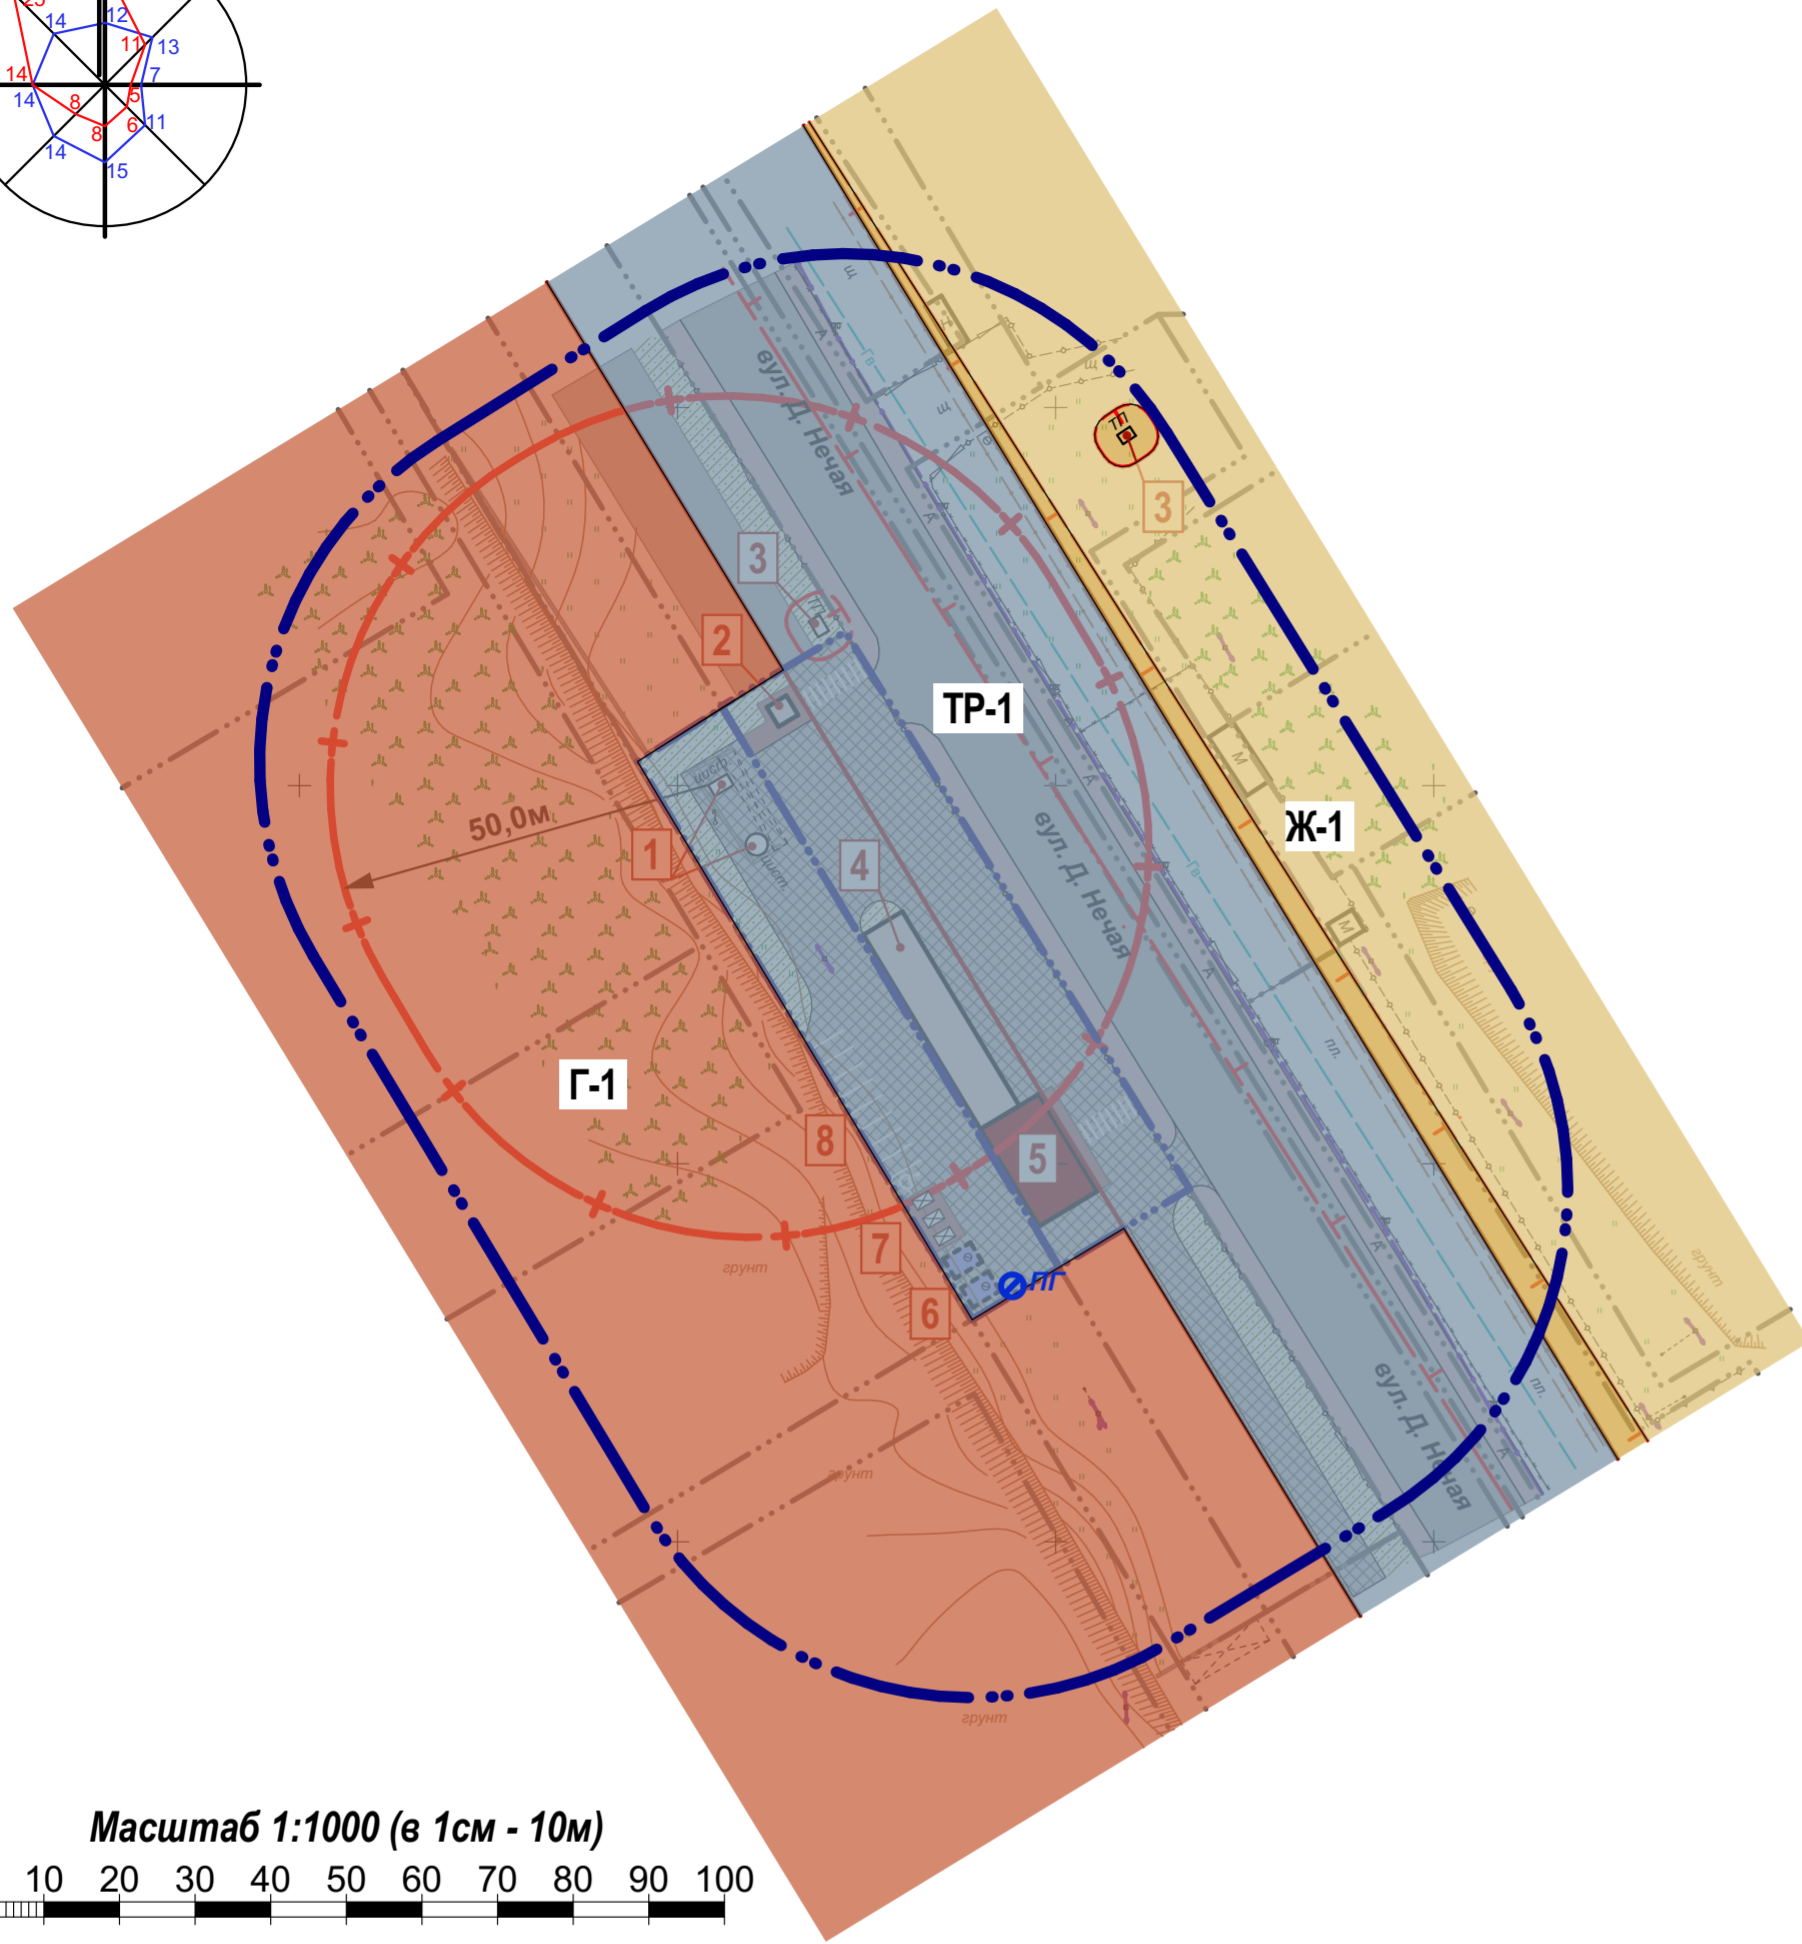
23
14
12
11
13
14
7
14
8
5
8
6
11
14
15

вул. Д. Нечая

ТП
3
3
2
ТП
ТР-1
Ж-1
шсп
50,0м
1
4
шсп
вул. Д. Нечая
Г-1
8
5
7
ПГ
6
грунт
грунт
грунт
грунт
вул. Д. Нечая

Масштаб 1:1000 (в 1см - 10м)
10 20 30 40 50 60 70 80 90 100